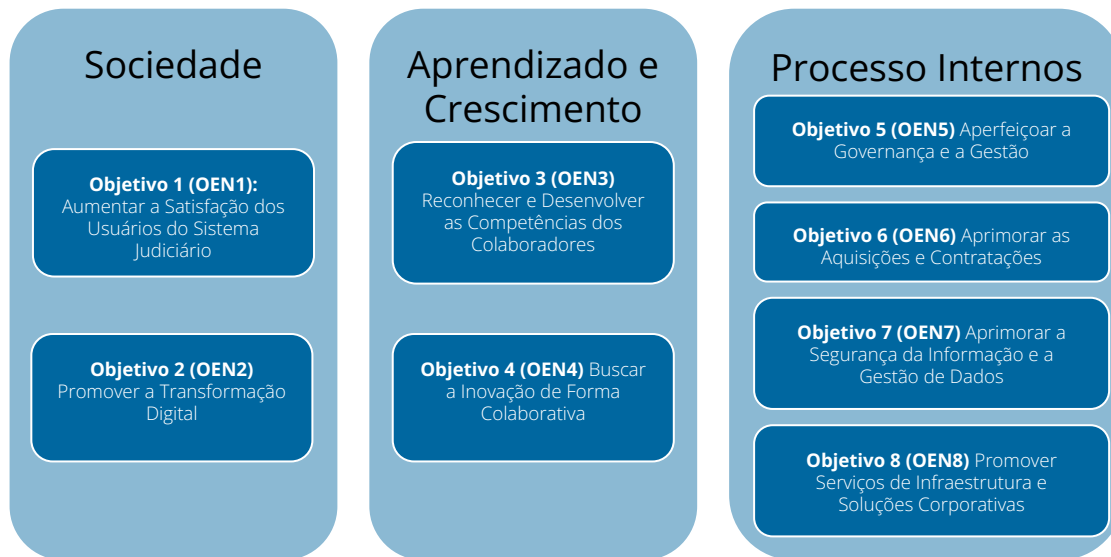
Sociedade

**Objetivo 1 (OEN1):** Aumentar a Satisfação dos Usuários do Sistema Judiciário

**Objetivo 2 (OEN2)** Promover a Transformação Digital

Aprendizado e Crescimento

**Objetivo 3 (OEN3)** Reconhecer e Desenvolver as Competências dos Colaboradores

**Objetivo 4 (OEN4)** Buscar a Inovação de Forma Colaborativa

Processo Internos

**Objetivo 5 (OEN5)** Aperfeiçoar a Governança e a Gestão

**Objetivo 6 (OEN6)** Aprimorar as Aquisições e Contratações

**Objetivo 7 (OEN7)** Aprimorar a Segurança da Informação e a Gestão de Dados

**Objetivo 8 (OEN8)** Promover Serviços de Infraestrutura e Soluções Corporativas